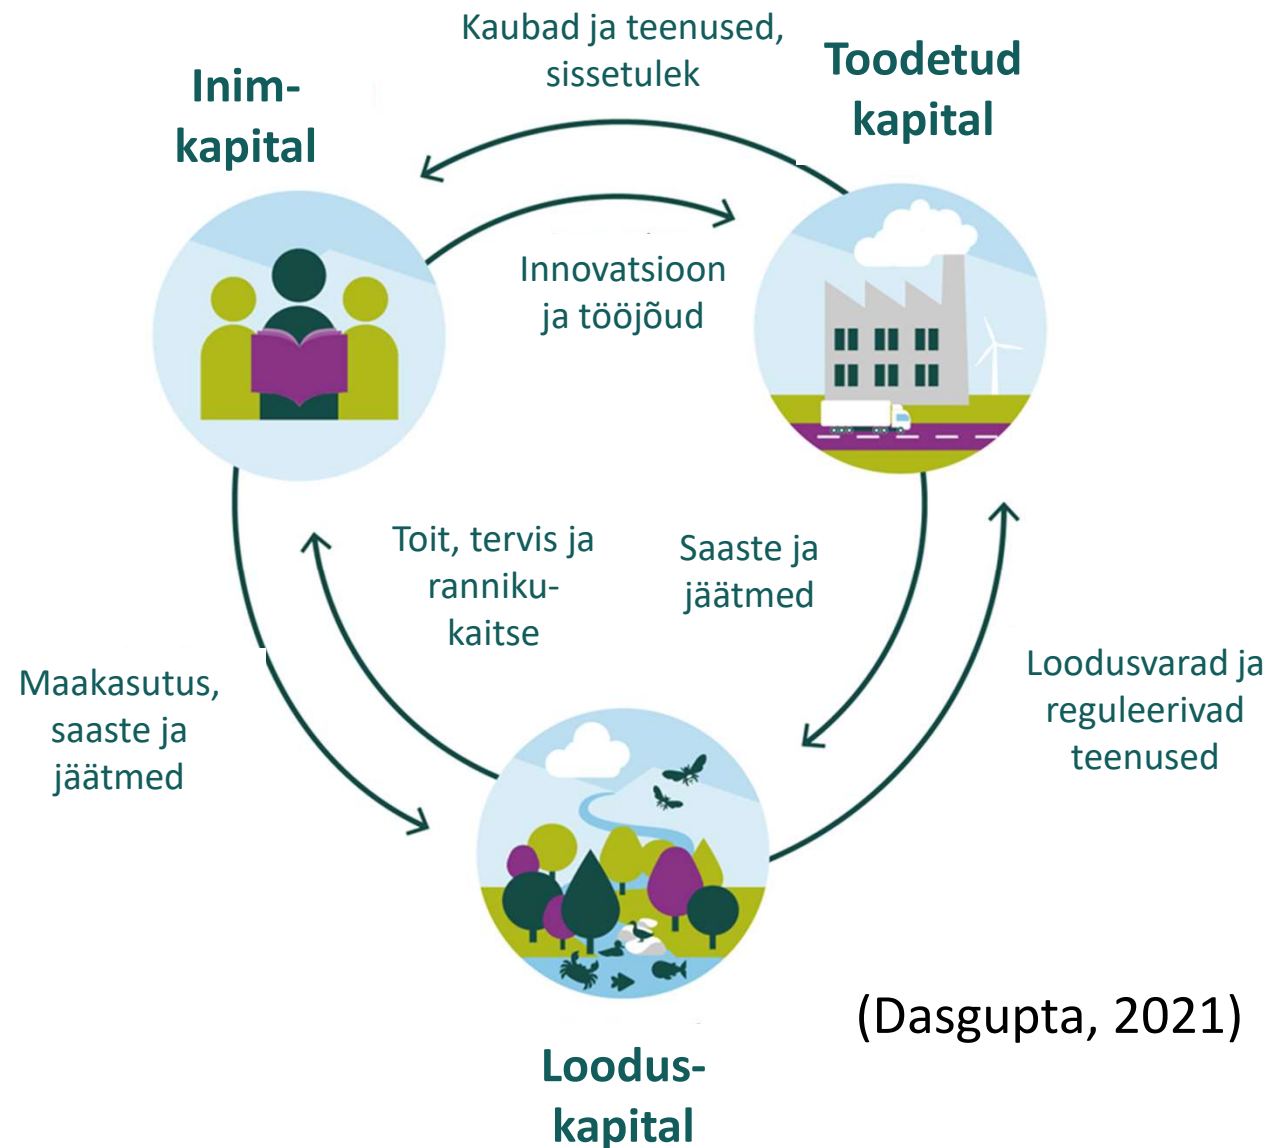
Kaubad ja teenused, sissetulek

Inimkapital

Toodetud kapital

Innovatsioon ja tööjõud

Toit, tervis ja rannikukaitse

Saaste ja jäätmed

Maakasutus, saaste ja jäätmed

Loodusvarad ja reguleerivad teenused

(Dasgupta, 2021)

Loodus-kapital